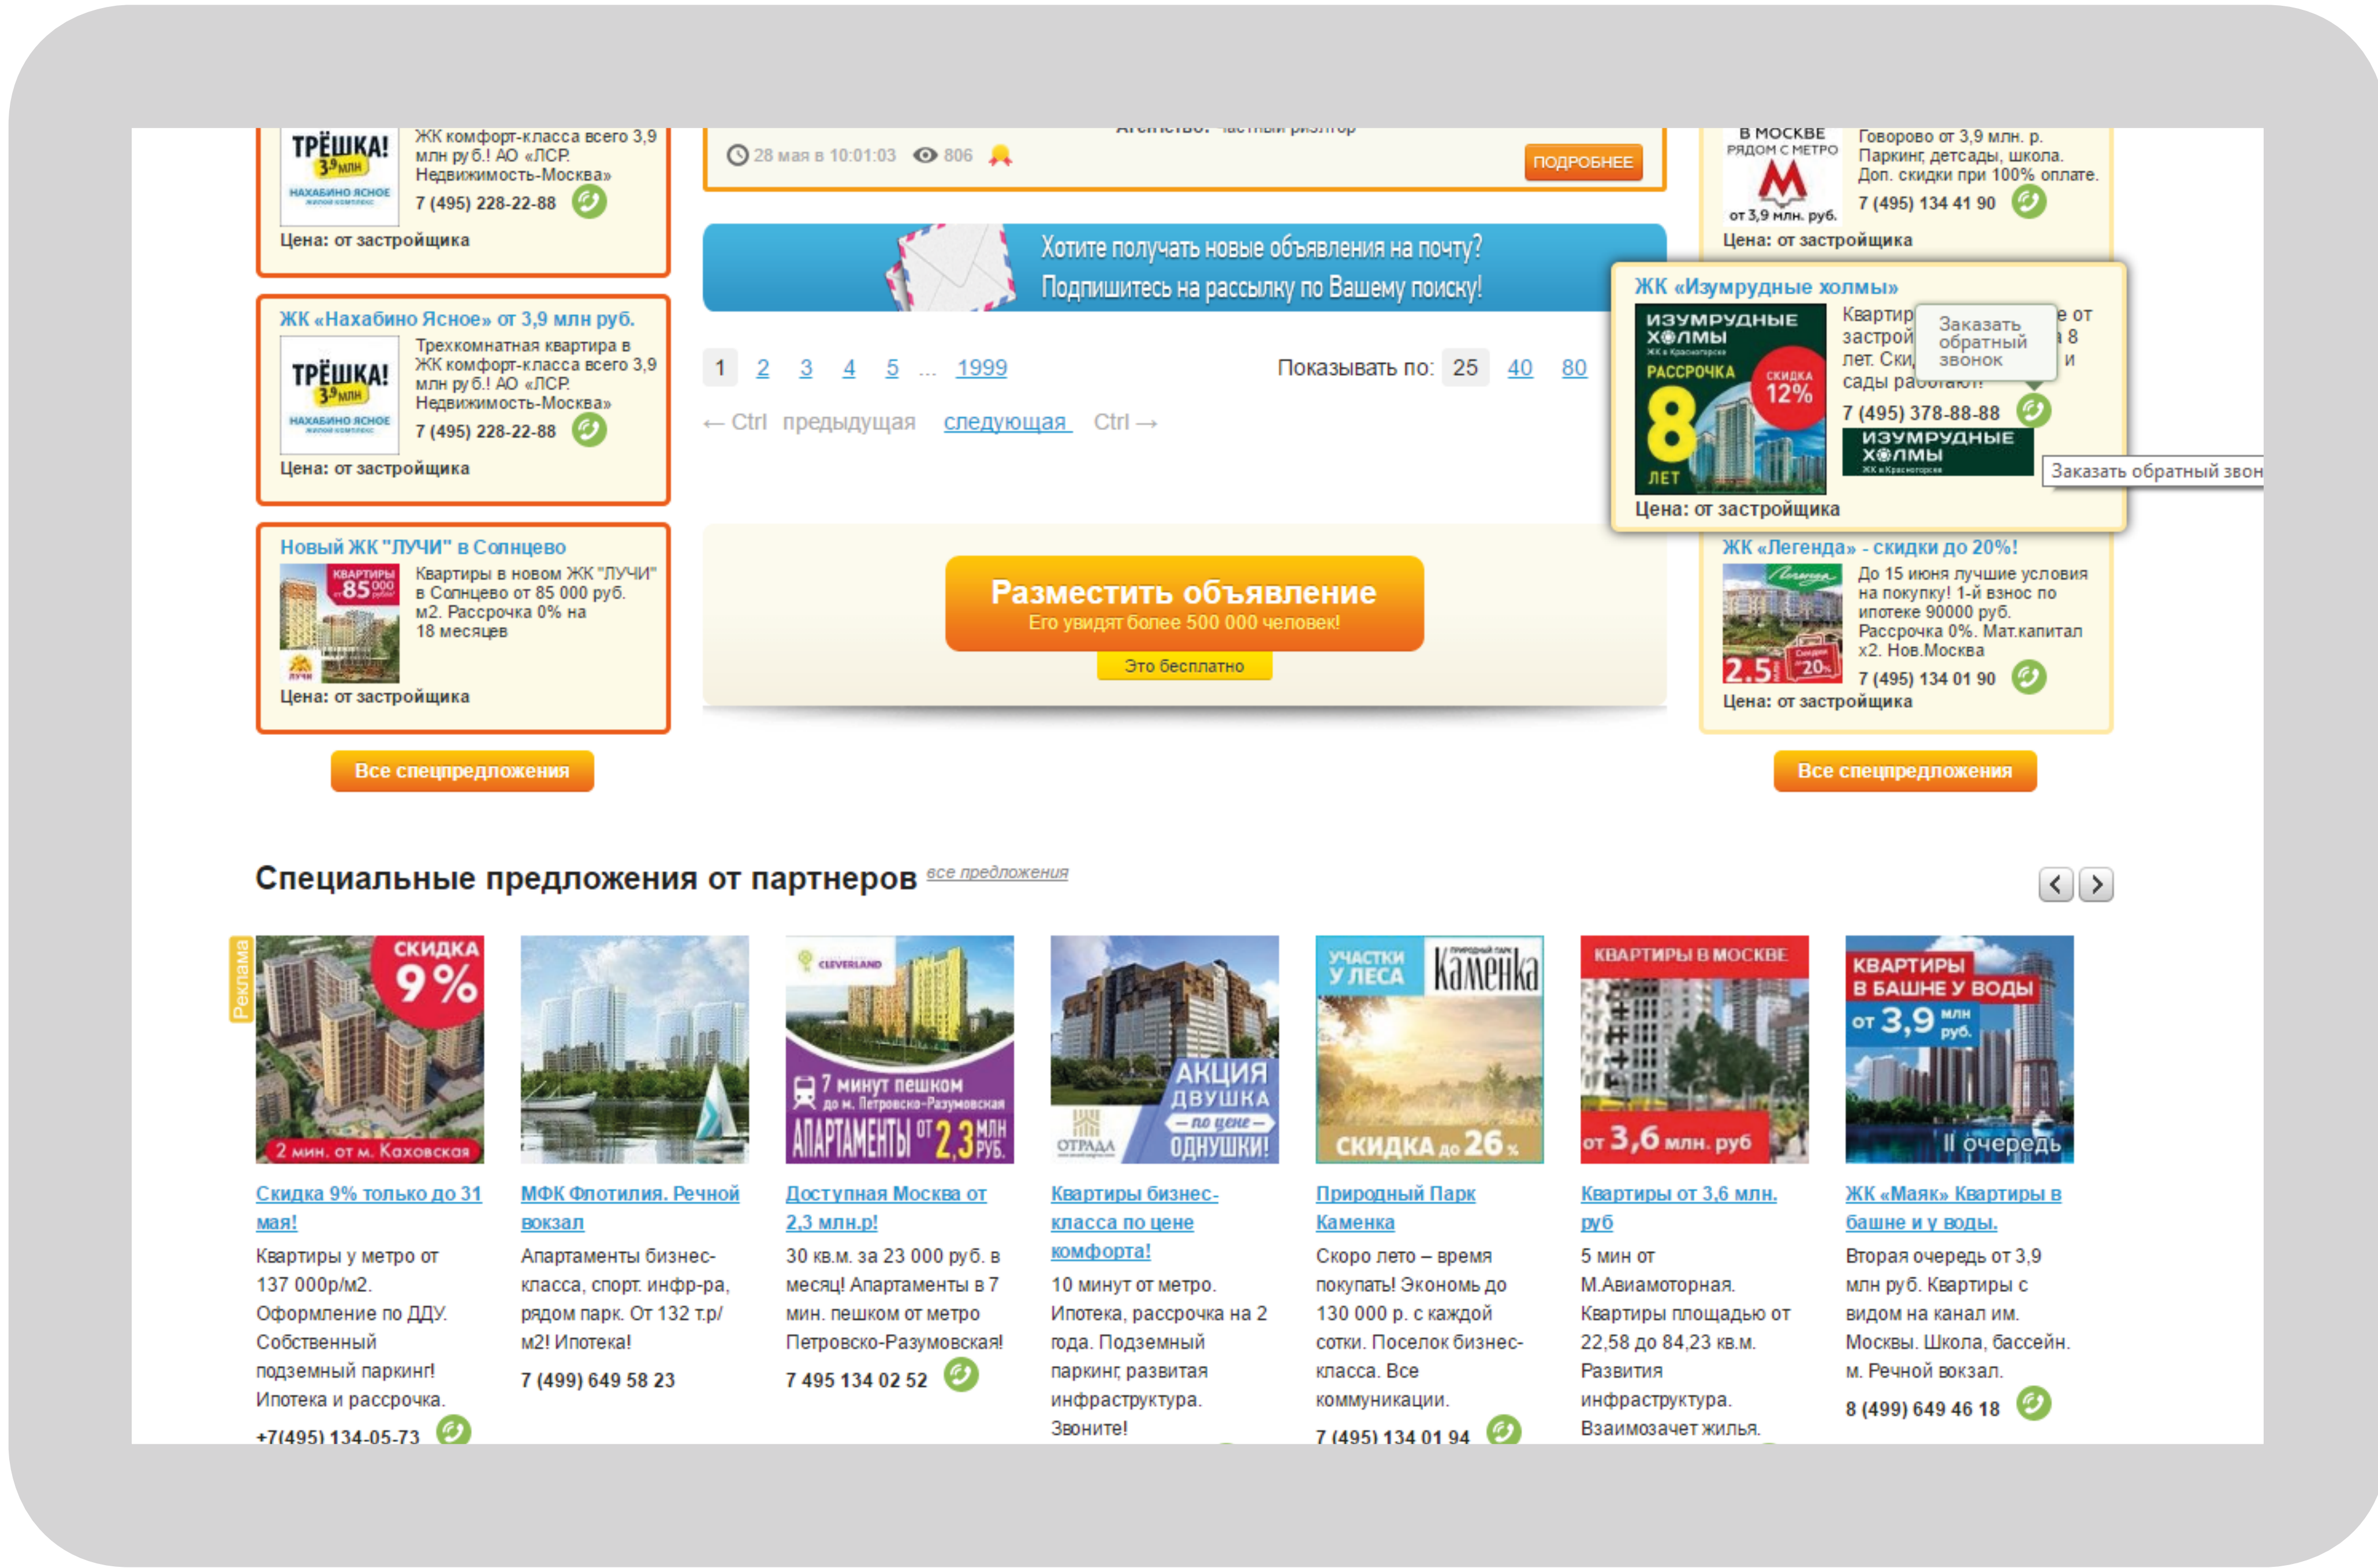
ТРЁШКА! 3,9 млн НАХАБИНО ЯСНОЕ

ЖК комфорт-класса всего 3,9 млн руб.! АО «ЛСР. Недвижимость-Москва»
7 (495) 228-22-88
Цена: от застройщика

ЖК «Нахабино Ясное» от 3,9 млн руб.
ТРЁШКА! 3,9 млн НАХАБИНО ЯСНОЕ
Трехкомнатная квартира в ЖК комфорт-класса всего 3,9 млн руб.! АО «ЛСР. Недвижимость-Москва»
7 (495) 228-22-88
Цена: от застройщика

Новый ЖК "ЛУЧИ" в Солнцево
КВАРТИРЫ 85 000
Квартиры в новом ЖК "ЛУЧИ" в Солнцево от 85 000 руб. м2. Рассрочка 0% на 18 месяцев
Цена: от застройщика

Все спецпредложения

Агентство: частный риэлтор
28 мая в 10:01:03 806
ПОДРОБНЕЕ

Хотите получать новые объявления на почту?
Подпишитесь на рассылку по Вашему поиску!

1 2 3 4 5 ... 1999
Показывать по: 25 40 80
← Ctrl предыдущая следующая Ctrl →

Разместить объявление
Его увидят более 500 000 человек!
Это бесплатно

В МОСКВЕ РЯДОМ С МЕТРО
от 3,9 млн. руб.
Говорово от 3,9 млн. р. Паркинг, детсады, школа. Доп. скидки при 100% оплате.
7 (495) 134 41 90
Цена: от застройщика

ЖК «Изумрудные холмы»
ИЗУМРУДНЫЕ ХОЛМЫ РАССРОЧКА 8 ЛЕТ СКИДКА 12%
Квартир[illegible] е от застрой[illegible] 8 лет. Ски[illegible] и сады ра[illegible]
Заказать обратный звонок
7 (495) 378-88-88
ИЗУМРУДНЫЕ ХОЛМЫ
Заказать обратный звон
Цена: от застройщика

ЖК «Легенда» - скидки до 20%!
До 15 июня лучшие условия на покупку! 1-й взнос по ипотеке 90000 руб. Рассрочка 0%. Мат.капитал x2. Нов.Москва
7 (495) 134 01 90
Цена: от застройщика

Все спецпредложения

Специальные предложения от партнеров все предложения

Реклама

СКИДКА 9% 2 мин. от м. Каховская
Скидка 9% только до 31 мая!
Квартиры у метро от 137 000р/м2. Оформление по ДДУ. Собственный подземный паркинг! Ипотека и рассрочка.
+7(495) 134-05-73

МФК Флотилия. Речной вокзал
Апартаменты бизнес-класса, спорт. инфр-ра, рядом парк. От 132 т.р/м2! Ипотека!
7 (499) 649 58 23

CLEVERLAND 7 минут пешком до м. Петровско-Разумовская АПАРТАМЕНТЫ от 2,3 млн руб.
Доступная Москва от 2,3 млн.р!
30 кв.м. за 23 000 руб. в месяц! Апартаменты в 7 мин. пешком от метро Петровско-Разумовская!
7 495 134 02 52

ОТРАДА АКЦИЯ ДВУШКА по цене ОДНУШКИ!
Квартиры бизнес-класса по цене комфорта!
10 минут от метро. Ипотека, рассрочка на 2 года. Подземный паркинг, развитая инфраструктура. Звоните!

УЧАСТКИ У ЛЕСА Каменка СКИДКА до 26%
Природный Парк Каменка
Скоро лето – время покупать! Экономь до 130 000 р. с каждой сотки. Поселок бизнес-класса. Все коммуникации.
7 (495) 134 01 94

КВАРТИРЫ В МОСКВЕ от 3,6 млн. руб
Квартиры от 3,6 млн. руб
5 мин от М.Авиамоторная. Квартиры площадью от 22,58 до 84,23 кв.м. Развития инфраструктура. Взаимозачет жилья.

КВАРТИРЫ В БАШНЕ У ВОДЫ от 3,9 млн руб. II очередь
ЖК «Маяк» Квартиры в башне и у воды.
Вторая очередь от 3,9 млн руб. Квартиры с видом на канал им. Москвы. Школа, бассейн. м. Речной вокзал.
8 (499) 649 46 18